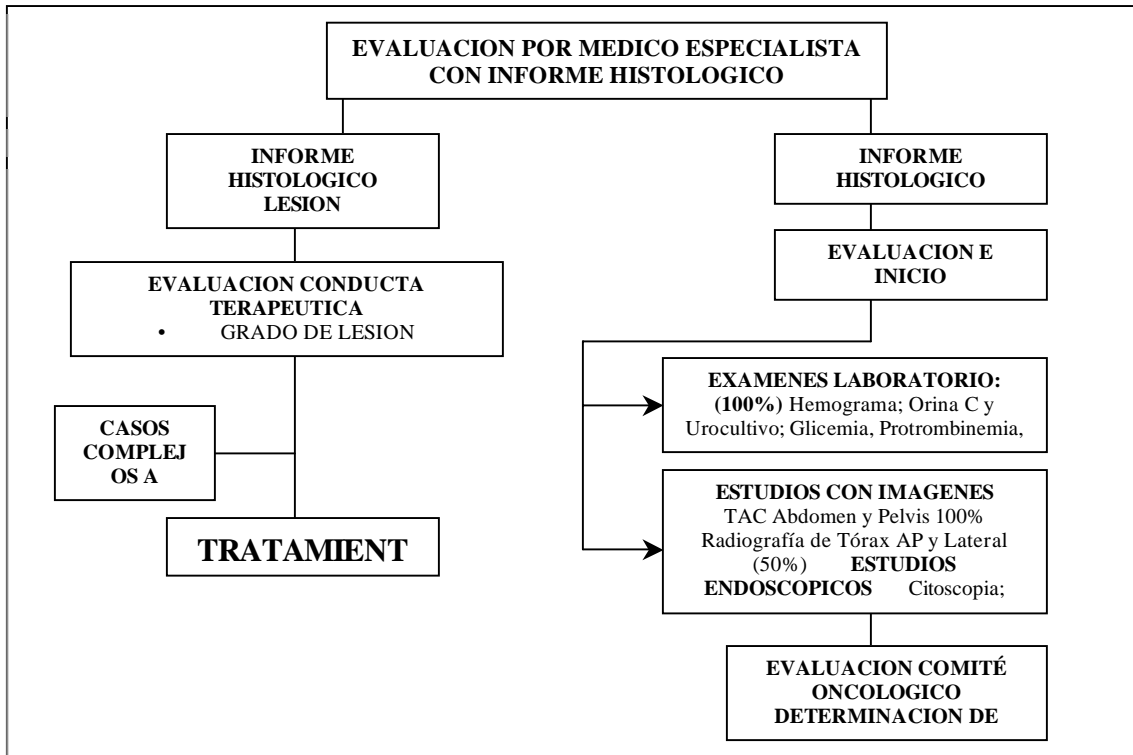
EVALUACION POR MEDICO ESPECIALISTA CON INFORME HISTOLOGICO

INFORME HISTOLOGICO LESION

EVALUACION CONDUCTA TERAPEUTICA
• GRADO DE LESION

CASOS COMPLEJ OS A

TRATAMIENT

INFORME HISTOLOGICO

EVALUACION E INICIO

EXAMENES LABORATORIO: (100%) Hemograma; Orina C y Urocultivo; Glicemia, Protrombinemia,

ESTUDIOS CON IMAGENES TAC Abdomen y Pelvis 100% Radiografía de Tórax AP y Lateral (50%) ESTUDIOS ENDOSCOPICOS Citoscopia;

EVALUACION COMITÉ ONCOLOGICO DETERMINACION DE